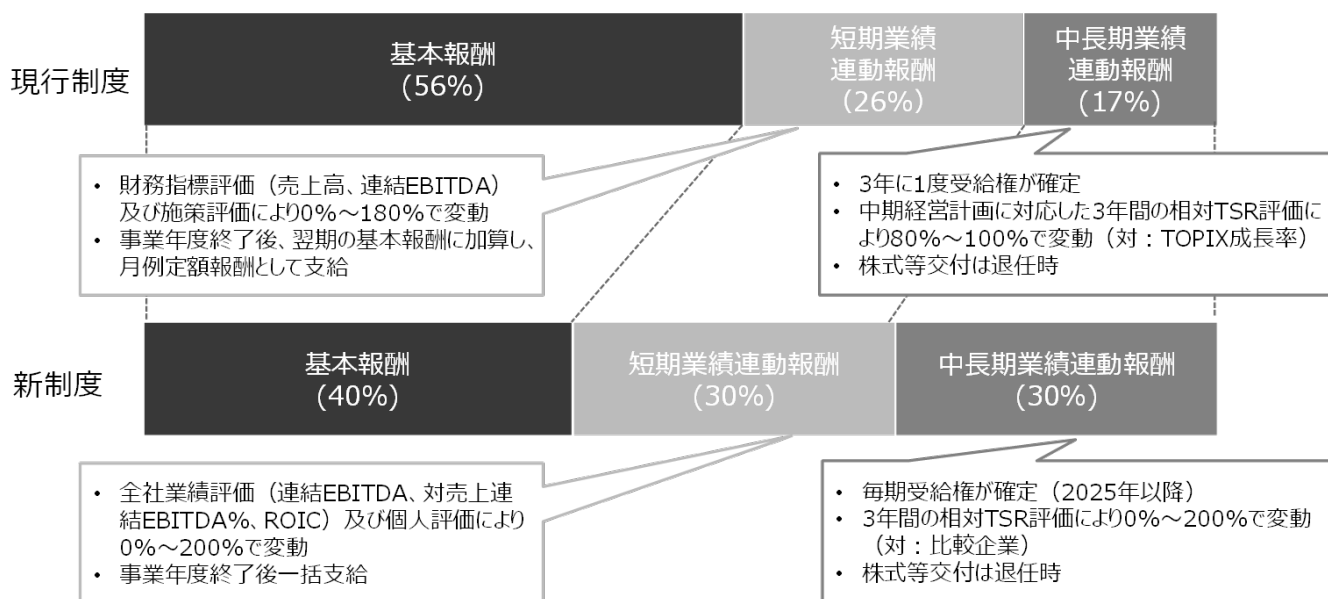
現行制度

基本報酬
(56%)

短期業績
連動報酬
(26%)

中長期業績
連動報酬
(17%)

・ 財務指標評価（売上高、連結EBITDA）及び施策評価により0%～180%で変動
・ 事業年度終了後、翌期の基本報酬に加算し、月例定額報酬として支給

・ 3年に1度受給権が確定
・ 中期経営計画に対応した3年間の相対TSR評価により80%～100%で変動（対：TOPIX成長率）
・ 株式等交付は退任時

新制度

基本報酬
(40%)

短期業績連動報酬
(30%)

中長期業績連動報酬
(30%)

・ 全社業績評価（連結EBITDA、対売上連結EBITDA%、ROIC）及び個人評価により0%～200%で変動
・ 事業年度終了後一括支給

・ 毎期受給権が確定（2025年以降）
・ 3年間の相対TSR評価により0%～200%で変動（対：比較企業）
・ 株式等交付は退任時